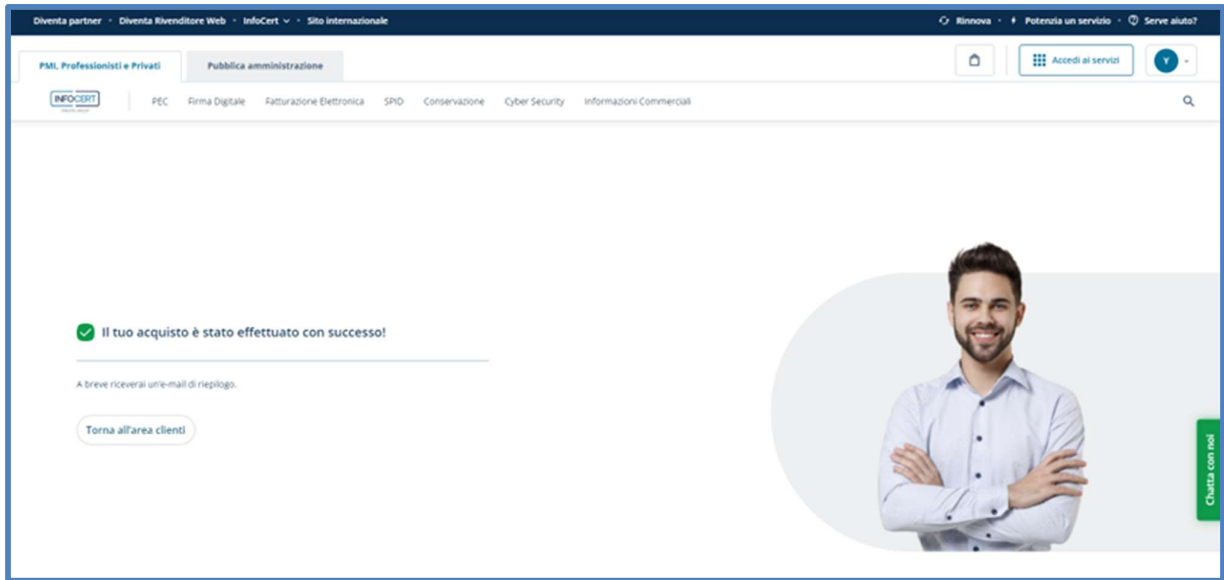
Diventa partner · Diventa Rivenditore Web · InfoCert · Sito internazionale

Rinnova · Potenzia un servizio · Serve aiuto?

PMI, Professionisti e Privati

Pubblica amministrazione

Accedi ai servizi

Y

INFOCERT

PEC Firma Digitale Fatturazione Elettronica SPID Conservazione Cyber Security Informazioni Commerciali

Il tuo acquisto è stato effettuato con successo!

A breve riceverai un'e-mail di riepilogo.

Torna all'area clienti

Chatta con noi